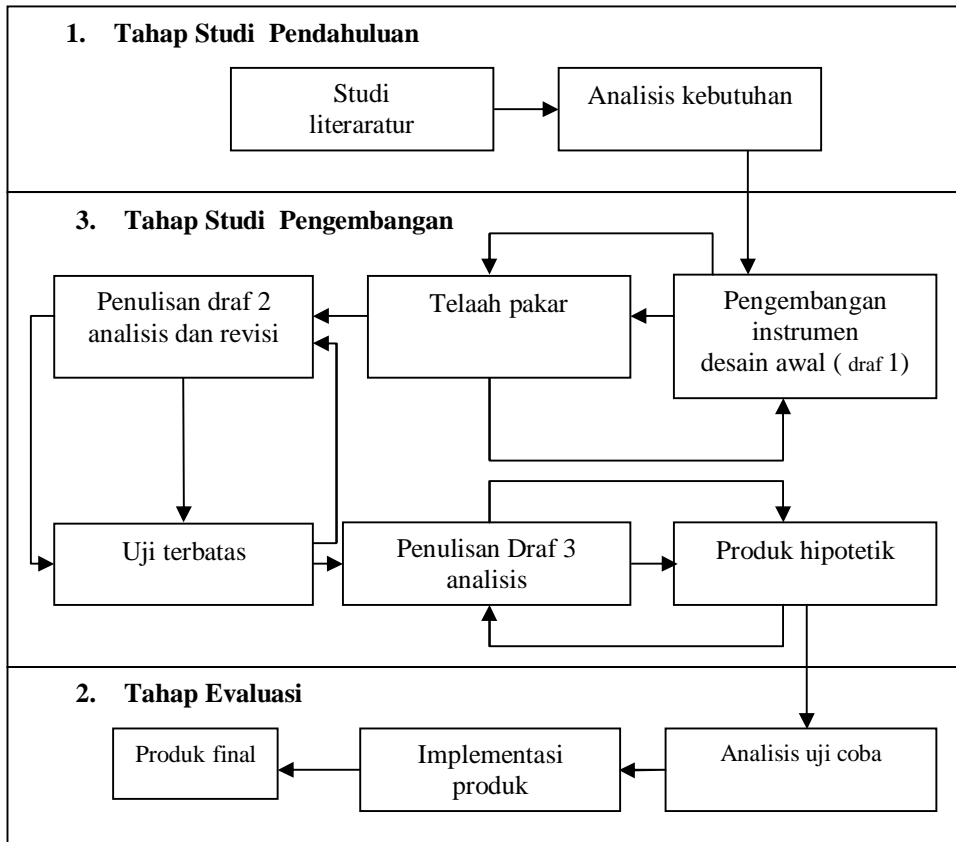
1. Tahap Studi Pendahuluan

Studi literaratur

Analisis kebutuhan

3. Tahap Studi Pengembangan

Penulisan draf 2 analisis dan revisi

Telaah pakar

Pengembangan instrumen desain awal ( draf 1)

Uji terbatas

Penulisan Draf 3 analisis

Produk hipotetik

2. Tahap Evaluasi

Produk final

Implementasi produk

Analisis uji coba